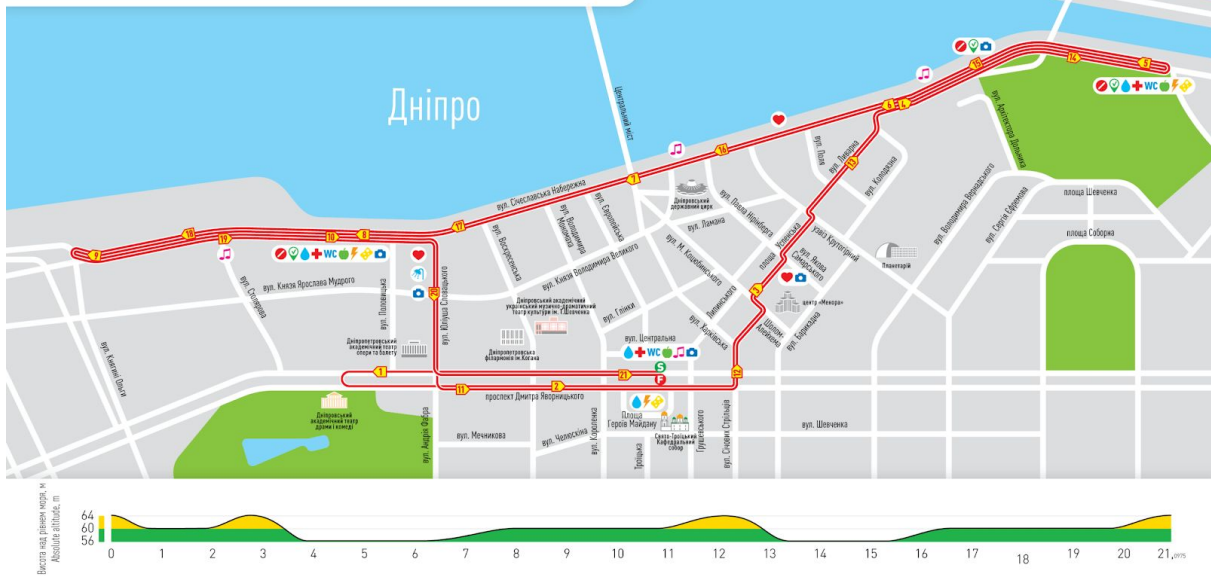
Дніпро

Центральний міст

вул. Січеславська Набережна

Дніпровський державний цирк

вул. Пилипа Орлика

вул. Ламана

вул. Поля

вул. Леваневського

вул. Короленка

вул. Ярослава Мудрого

площа Шевченка

площа Соборна

вул. Архітектора Дольника

вул. Сергія Єфремова

вул. Володимира Вернадського

узвіз Крутогірний

Планетарій

вул. Князя Володимира Великого

вул. Воскресенська

вул. Володимира Мономаха

вул. Святослава Хороброго

вул. М. Кошевенського

вул. Князя Ярослава Мудрого

вул. Старокозацька

вул. Паторжинського

вул. Юліуша Словацького

вул. Глінки

Дніпровський академічний український музично-драматичний театр культури ім. Т. Шевченка

Дніпропетровська філармонія ім. Когана

Дніпропетровський академічний театр опери та балету

вул. Центральна

площа Успенська

вул. Якова Самарського

вул. Ливарна

вул. Шолом Алейхема

вул. Барикадна

вул. Жуковського

центр «Менора»

вул. Княгині Ольги

проспект Дмитра Яворницького

Дніпровський академічний театр драми і комедії

вул. Андрія Фабра

вул. Мечникова

вул. Челюскіна

вул. Короленка

Площа Героїв Майдану

Свято-Троїцький Кафедральний собор

вул. Троїцька

вул. Грушевського

вул. Січових Стрільців

вул. Шевченка

WC

1 2 3 4 5 6 7 8 9 10 11 12 13 14 15 16 17 18 19 20 21

S F

Висота над рівнем моря, м
Absolute altitude, m

64
60
56

0 1 2 3 4 5 6 7 8 9 10 11 12 13 14 15 16 17 18 19 20 21,0975